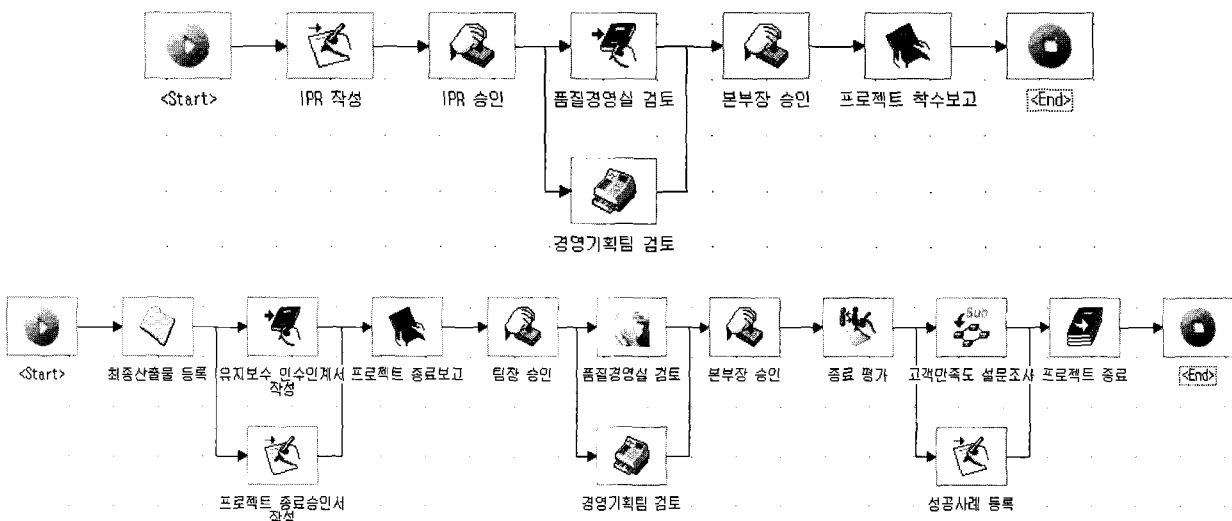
<Start>

IPR 작성

IPR 승인

품질경영실 검토

경영기획팀 검토

본부장 승인

프로젝트 착수보고

<End>

<Start>

최종산출물 등록

유지보수 인수인계서 작성

프로젝트 종료승인서 작성

프로젝트 종료보고

팀장 승인

품질경영실 검토

경영기획팀 검토

본부장 승인

종료 평가

Sun

고객만족도 설문조사

성공사례 등록

프로젝트 종료

<End>